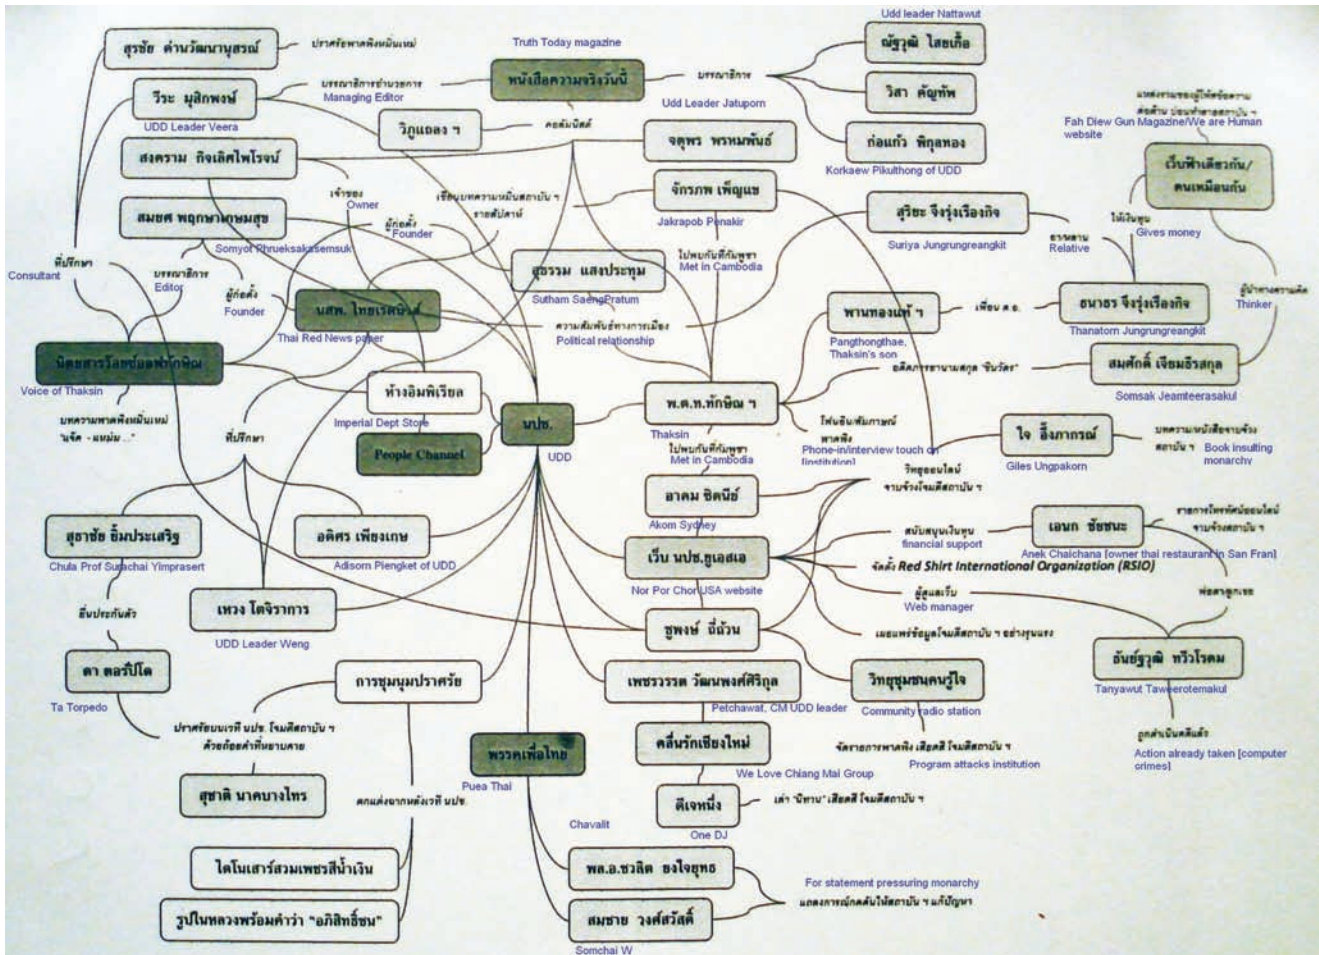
สุรชัย ด่านวัฒนานุสรณ์
ปราศรัยหาดพิงหมิ่นแม่
Truth Today magazine
หนังสือความจริงวันนี้
บรรณาธิการ
Udd leader Nattawut
ณัฐวุฒิ ใสยเกื้อ
วิสา คัญทัพ
ก่อแก้ว พิกุลทอง
Korkaew Pikulthong of UDD
วีระ มุสิกพงษ์
บรรณาธิการบริหาร
Managing Editor
UDD Leader Veera
วิภูแถลง ฯ
คอลัมนิสต์
Udd Leader Jatuporn
จตุพร พรหมพันธุ์
สงคราม กิจเลิศไพโรจน์
เจ้าของ
Owner
เขียนบทความหมิ่นสถาบัน ฯ รายสัปดาห์
จักรภพ เพ็ญแข
Jakrapob Penakir
สมยศ พฤกษาเกษมสุข
ผู้ก่อตั้ง
Founder
Somyot Phrueksakasemsuk
สุริยะ จึงรุ่งเรืองกิจ
Suriya Jungrungreangkit
ไปพบกันที่กัมพูชา
Met in Cambodia
สุธรรม แสงประทุม
Sutham SaengPratum
ที่ปรึกษา
Consultant
บรรณาธิการ
Editor
ผู้ก่อตั้ง
Founder
นสพ. ไทยเรดนิวส์
Thai Red News paper
ความสัมพันธ์ทางการเมือง
Political relationship
พานทองแท้ ฯ
Pangthongthae, Thaksin's son
เพื่อน ส.ส.
ธนาธร จึงรุ่งเรืองกิจ
Thanatorn Jungrungreangkit
ญาติ
Relative
ให้เงินทุน
Gives money
เว็บฟ้าเดียวกัน/คนเหมือนกัน
Fah Diew Gun Magazine/We are Human website
ผู้นำทางความคิด
Thinker
สมศักดิ์ เจียมธีรสกุล
Somsak Jeamteerasakul
อดีตภรรยานามสกุล "ชินวัตร"
นิตยสารวอยซ์ออฟทักษิณ
Voice of Thaksin
บทความหาดพิงหมิ่นแม่ "นจัด - แหม่ม..."
ห้างอิมพีเรียล
Imperial Dept Store
นปช.
UDD
พ.ต.ท.ทักษิณ ฯ
Thaksin
ไปพบกันที่กัมพูชา
Met in Cambodia
โฟนอินสัมภาษณ์ พาดพิง
Phone-in/interview touch on institution
ใจ อึ๊งภากรณ์
Giles Ungpakorn
บทความหนังสือจาบจ้วงสถาบัน ฯ
Book insulting monarchy
ที่ปรึกษา
People Channel
วิทยุออนไลน์ จาบจ้วงหมิ่นสถาบัน ฯ
อาคม ซิดนีย์
Akom Sydney
สุชาชัย ยิ้มประเสริฐ
Chula Prof Suchai Yimprasert
อดิศร เพียงเกษ
Adisorn Piengket of UDD
สนับสนุนเงินทุน
financial support
เอนก ซัยชนะ
Anek Chaichana [owner thai restaurant in San Fran]
จัดตั้ง Red Shirt International Organization (RSIO)
เว็บ นปช.ยูเอสเอ
Nor Por Chor USA website
ผู้ดูแลเว็บ
Web manager
ยิ้มประกันตัว
เหวง โตจิราการ
UDD Leader Weng
ชูพงษ์ ถี่ถ้วน
เผยแพร่ข้อมูลหมิ่นสถาบัน ฯ อย่างรุนแรง
พ่อตาลูกเขย
ธันย์วุฒิ ทวีโรตม
Tanyawut Taweerotemakul
ดา ตอร์ปิโด
Ta Torpedo
การชุมนุมปราศรัย
เพชรวรรต วัฒนพงศ์ศิริกุล
Petchawat, CM UDD leader
วิทยุชุมชนคนรักใจ
Community radio station
ปราศรัยบนเวที นปช. หมิ่นสถาบัน ฯ ด้วยถ้อยคำหยาบคาย
คลื่นรักเชียงใหม่
We Love Chiang Mai Group
จัดรายการพาดพิง เสียดสี หมิ่นสถาบัน ฯ
Program attacks institution
ถูกดำเนินคดีแล้ว
Action already taken [computer crimes]
พรรคเพื่อไทย
Puea Thai
สุชาติ นาคบางไทร
คนแต่งบทกลอนหลังเวที นปช.
ดีเจหนึ่ง
One DJ
เล่า "นิทาน" เสียดสี หมิ่นสถาบัน ฯ
Chavalit
ไดโนเสาร์สวมเพชรสีน้ำเงิน
พล.อ.ชวลิต ยงใจยุทธ
For statement pressuring monarchy
แถลงการณ์กดดันให้สถาบัน ฯ แก้ปัญหา
รูปในหลวงพร้อมคำว่า "อภิสิทธิ์ชน"
สมชาย วงศ์สวัสดิ์
Somchai W